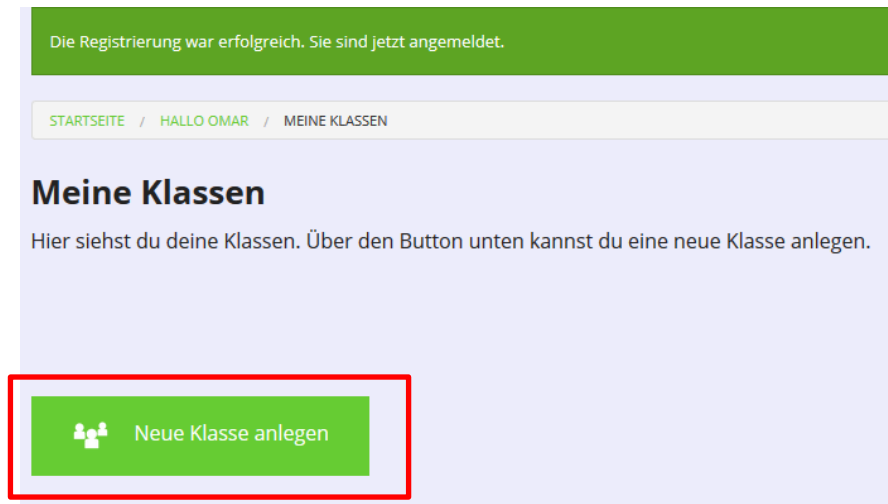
Die Registrierung war erfolgreich. Sie sind jetzt angemeldet.

STARTSEITE / HALLO OMAR / MEINE KLASSEN

Meine Klassen

Hier siehst du deine Klassen. Über den Button unten kannst du eine neue Klasse anlegen.

Neue Klasse anlegen